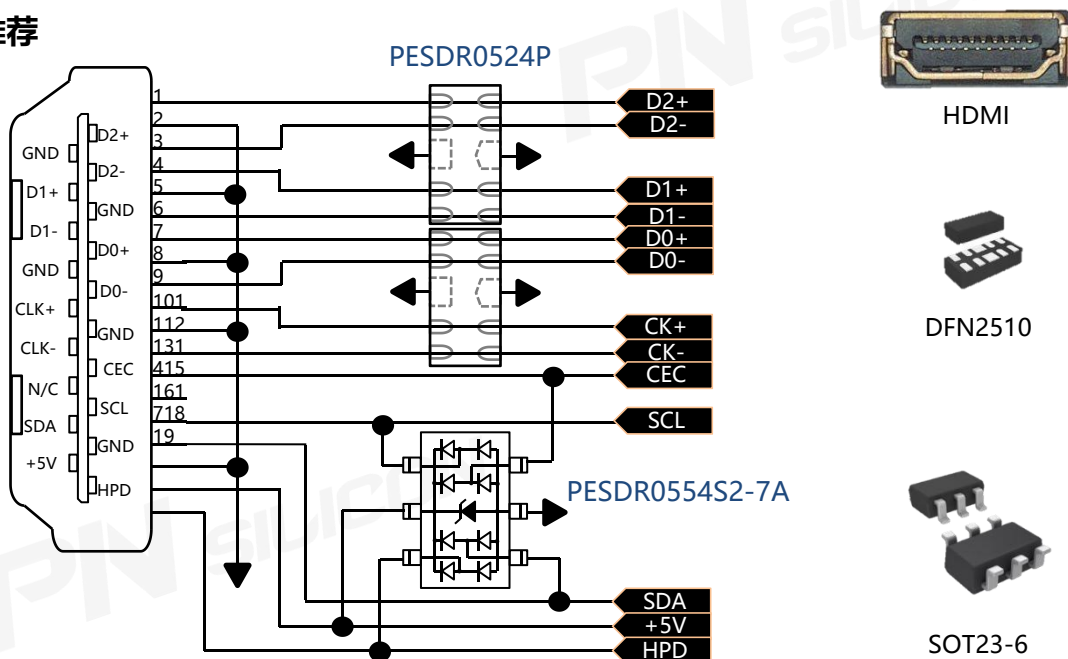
推荐

PESDR0524P

GND
D1+
D1-
GND
CLK+
CLK-
N/C
SDA
+5V

D2+
D2-
GND
D0+
D0-
GND
CEC
SCL
GND
HPD

1
2
3
4
5
6
7
8
9
101
112
131
415
161
718
19

D2+
D2-
D1+
D1-
D0+
D0-
CK+
CK-
CEC
SCL
SDA
+5V
HPD

PESDR0554S2-7A

HDMI

DFN2510

SOT23-6